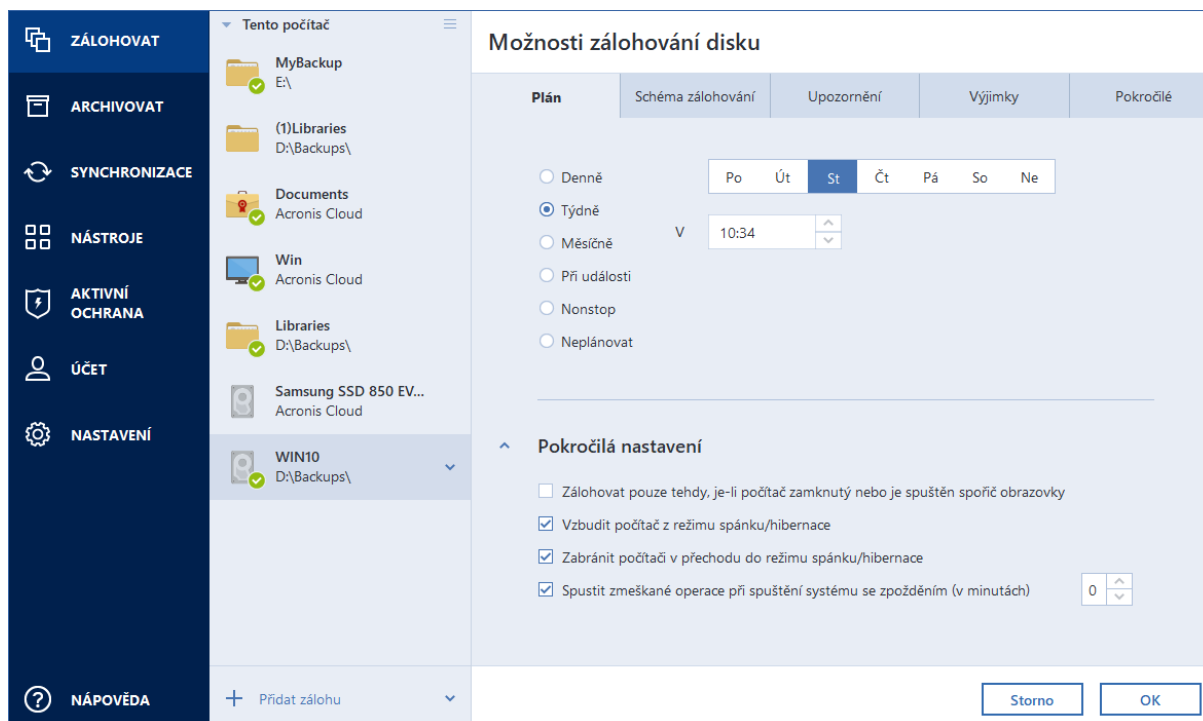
ZÁLOHOVAT

ARCHIVOVAT

SYNCHRONIZACE

NÁSTROJE

AKTIVNÍ OCHRANA

ÚČET

NASTAVENÍ

NÁPOVĚDA

Tento počítač

MyBackup
E:\

(1)Libraries
D:\Backups\

Documents
Acronis Cloud

Win
Acronis Cloud

Libraries
D:\Backups\

Samsung SSD 850 EV...
Acronis Cloud

WIN10
D:\Backups\

Přidat zálohu

Možnosti zálohování disku

| Plán | Schéma zálohování | Upozornění | Výjimky | Pokročilé |
|---|---|---|---|---|

Denně
Týdně
Měsíčně
Při události
Nonstop
Neplánovat

| Po | Út | St | Čt | Pá | So | Ne |
|---|---|---|---|---|---|---|

V 10:34

Pokročilá nastavení

Zálohovat pouze tehdy, je-li počítač zamknutý nebo je spuštěn spořič obrazovky

Vzbudit počítač z režimu spánku/hibernace

Zabránit počítači v přechodu do režimu spánku/hibernace

Spustit zmeškané operace při spuštění systému se zpožděním (v minutách) 0

Storno

OK